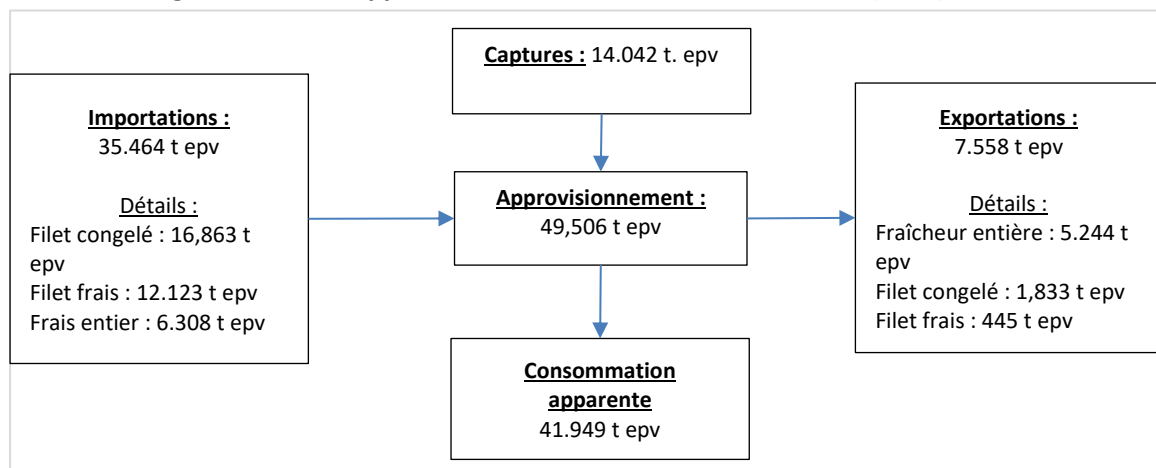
Importations :
35.464 t epv

Détails :
Filet congelé : 16,863 t epv
Filet frais : 12.123 t epv
Frais entier : 6.308 t epv

Captures : 14.042 t. epv

Approvisionnement :
49,506 t epv

Consommation apparente
41.949 t epv

Exportations :
7.558 t epv

Détails :
Fraîcheur entière : 5.244 t epv
Filet congelé : 1,833 t epv
Filet frais : 445 t epv